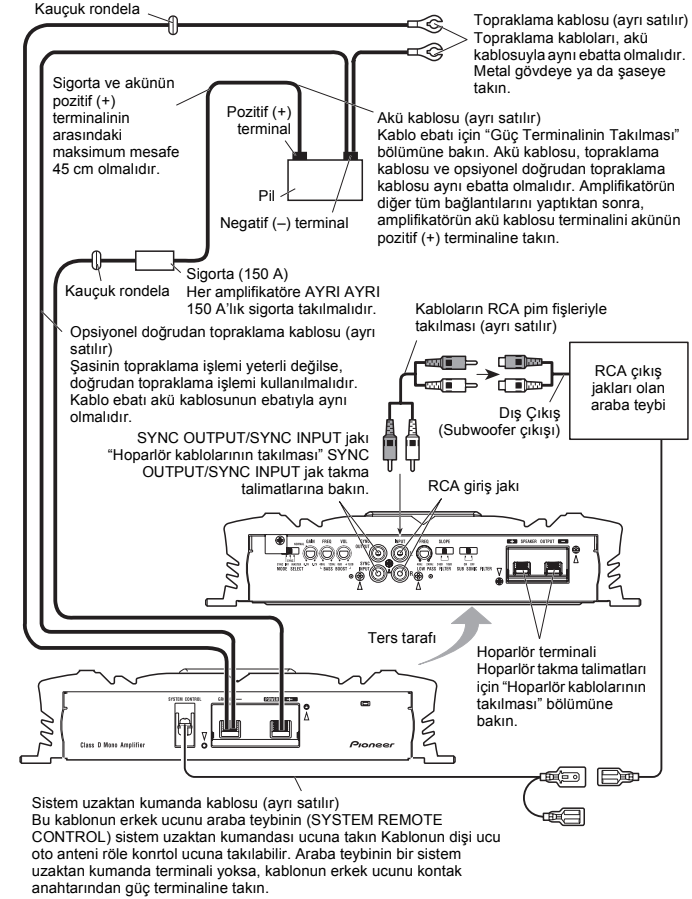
Kauçuk rondela

Topraklama kablosu (ayrı satılır)
Topraklama kabloları, akü kablosuyla aynı ebatta olmalıdır. Metal gövdeye ya da şaseye takın.

Sigorta ve akünün pozitif (+) terminalinin arasındaki maksimum mesafe 45 cm olmalıdır.

Pozitif (+) terminal

Pil

Negatif (–) terminal

Akü kablosu (ayrı satılır)
Kablo ebatı için “Güç Terminalinin Takılması” bölümüne bakın. Akü kablosu, topraklama kablosu ve opsiyonel doğrudan topraklama kablosu aynı ebatta olmalıdır. Amplifikatörün diğer tüm bağlantılarını yaptıktan sonra, amplifikatörün akü kablosu terminalini akünün pozitif (+) terminaline takın.

Kauçuk rondela

Sigorta (150 A)
Her amplifikatöre AYRI AYRI 150 A'lık sigorta takılmalıdır.

Opsiyonel doğrudan topraklama kablosu (ayrı satılır)
Şasinin topraklama işlemi yeterli değilse, doğrudan topraklama işlemi kullanılmalıdır. Kablo ebatı akü kablosunun ebatıyla aynı olmalıdır.

Kabloların RCA pim fişleriyle takılması (ayrı satılır)

RCA çıkış jakları olan araba teybi

Dış Çıkış (Subwoofer çıkışı)

SYNC OUTPUT/SYNC INPUT jakı “Hoparlör kablolarının takılması” SYNC OUTPUT/SYNC INPUT jak takma talimatlarına bakın.

RCA giriş jakı

MODE SELECT GAIN FREQ VOL SYNC OUTPUT SYNC INPUT INPUT FREQ SLOPE LOW PASS FILTER SUB SONIC FILTER BASS BOOST SPEAKER OUTPUT

Ters tarafı

Hoparlör terminali
Hoparlör takma talimatları için “Hoparlör kablolarının takılması” bölümüne bakın.

SYSTEM CONTROL

Class D Mono Amplifier

Pioneer

Sistem uzaktan kumanda kablosu (ayrı satılır)
Bu kablonun erkek ucunu araba teybinin (SYSTEM REMOTE CONTROL) sistem uzaktan kumandası ucuna takın Kablonun dişi ucu oto anteni röle konrtol ucuna takılabilir. Araba teybinin bir sistem uzaktan kumanda terminali yoksa, kablonun erkek ucunu kontak anahtarından güç terminaline takın.